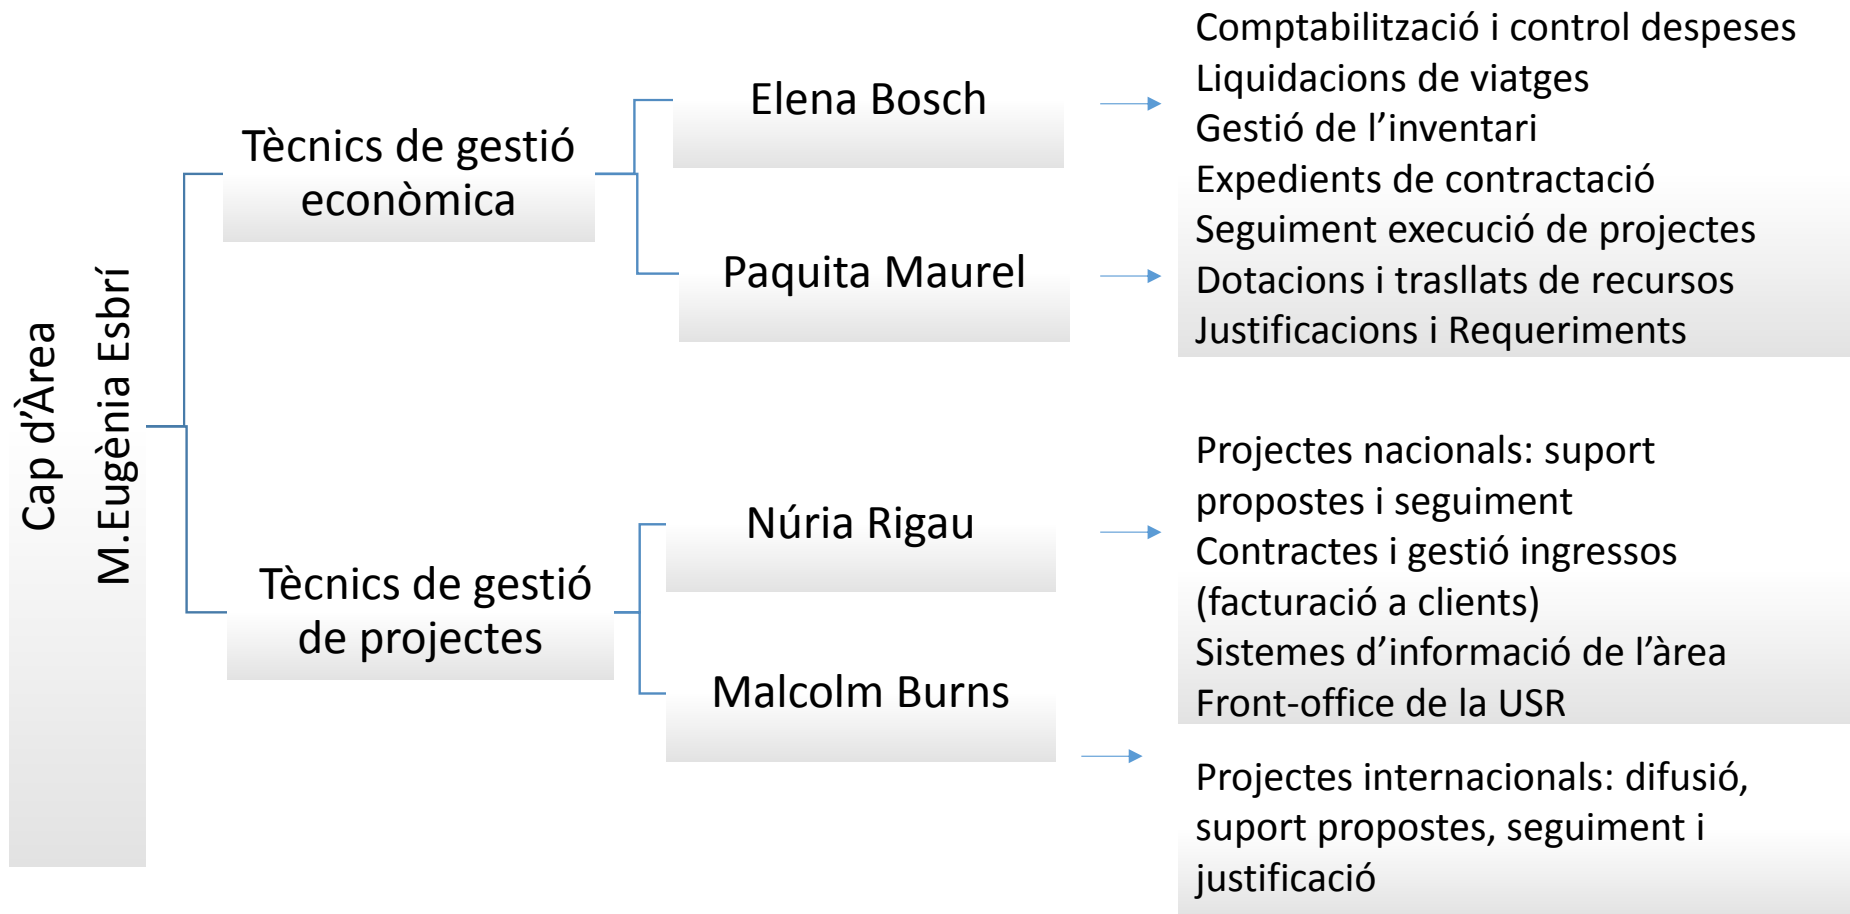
Cap d'Àrea
M.Eugènia Esbrí

Tècnics de gestió econòmica

Elena Bosch

Paquita Maurel

Comptabilització i control despeses
Liquidacions de viatges
Gestió de l'inventari
Expedients de contractació
Seguiment execució de projectes
Dotacions i trasllats de recursos
Justificacions i Requeriments

Tècnics de gestió de projectes

Núria Rigau

Malcolm Burns

Projectes nacionals: suport propostes i seguiment
Contractes i gestió ingressos (facturació a clients)
Sistemes d'informació de l'àrea
Front-office de la USR

Projectes internacionals: difusió, suport propostes, seguiment i justificació